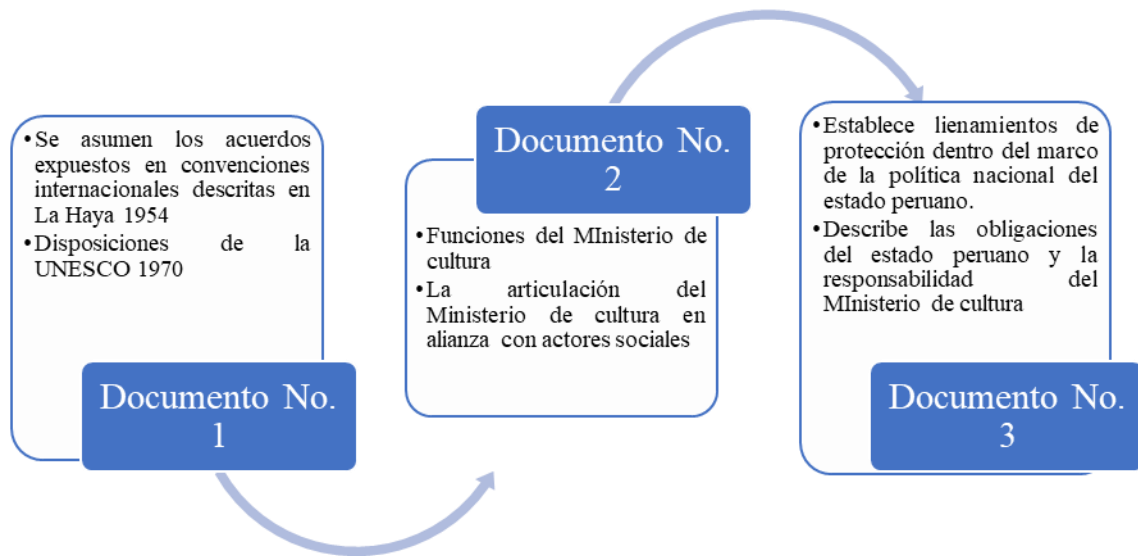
• Se asumen los acuerdos expuestos en convenciones internacionales descritas en La Haya 1954
• Disposiciones de la UNESCO 1970

Documento No. 1

Documento No. 2

• Funciones del MInisterio de cultura
• La articulación del Ministerio de cultura en alianza con actores sociales

• Establece lienamientos de protección dentro del marco de la política nacional del estado peruano.
• Describe las obligaciones del estado peruano y la responsabilidad del MInisterio de cultura

Documento No. 3